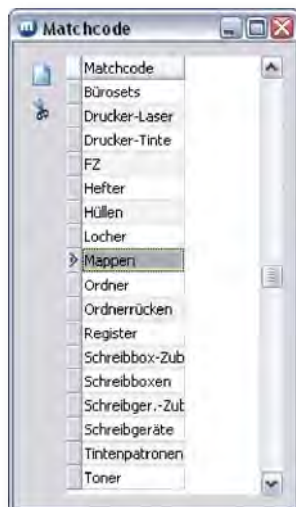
Matchcode

| Matchcode |
|---|
| Bürosets |
| Drucker-Laser |
| Drucker-Tinte |
| FZ |
| Hefter |
| Hüllen |
| Locher |
| Mappen |
| Ordner |
| Ordnerrücken |
| Register |
| Schreibbox-Zub |
| Schreibboxen |
| Schreibger.-Zub |
| Schreibgeräte |
| Tintenpatronen |
| Toner |